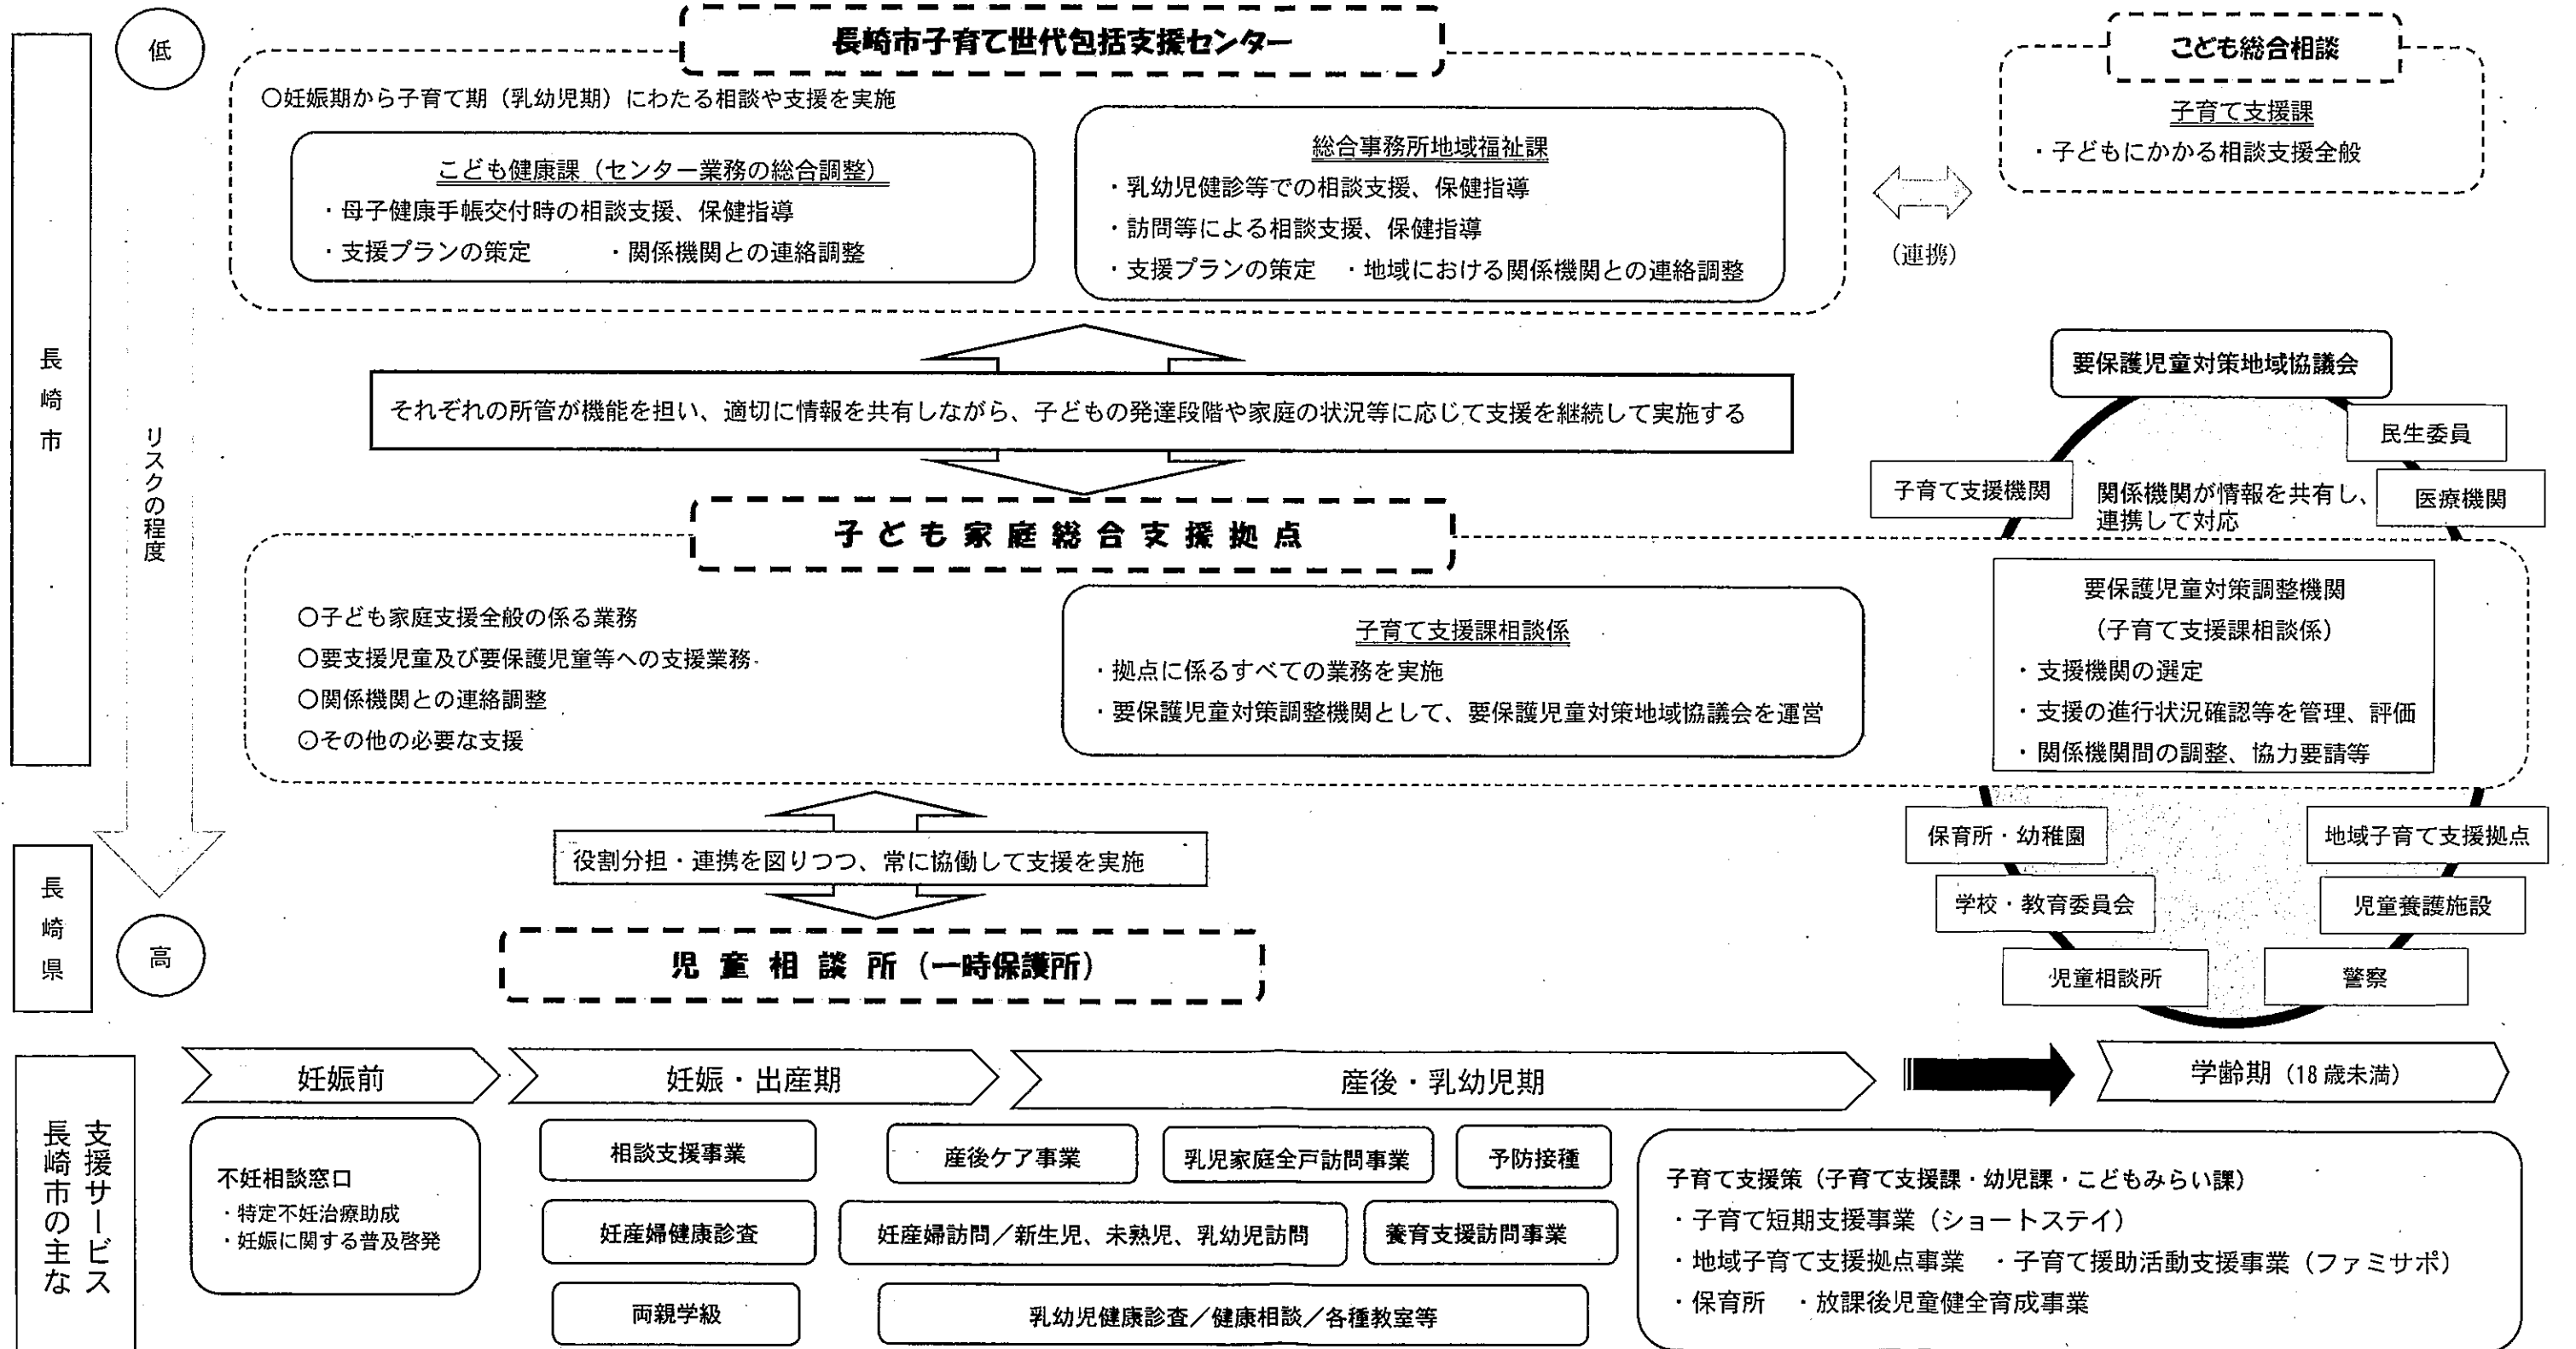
長崎市

低

リスクの程度

高

長崎県

長崎市子育て世代包括支援センター

○妊娠期から子育て期（乳幼児期）にわたる相談や支援を実施

こども健康課（センター業務の総合調整）
・母子健康手帳交付時の相談支援、保健指導
・支援プランの策定　・関係機関との連絡調整

総合事務所地域福祉課
・乳幼児健診等での相談支援、保健指導
・訪問等による相談支援、保健指導
・支援プランの策定　・地域における関係機関との連絡調整

こども総合相談

子育て支援課
・子どもにかかる相談支援全般

（連携）

それぞれの所管が機能を担い、適切に情報を共有しながら、子どもの発達段階や家庭の状況等に応じて支援を継続して実施する

要保護児童対策地域協議会

民生委員

子育て支援機関

関係機関が情報を共有し、連携して対応

医療機関

子ども家庭総合支援拠点

○子ども家庭支援全般の係る業務
○要支援児童及び要保護児童等への支援業務
○関係機関との連絡調整
○その他の必要な支援

子育て支援課相談係
・拠点に係るすべての業務を実施
・要保護児童対策調整機関として、要保護児童対策地域協議会を運営

要保護児童対策調整機関
（子育て支援課相談係）
・支援機関の選定
・支援の進行状況確認等を管理、評価
・関係機関間の調整、協力要請等

役割分担・連携を図りつつ、常に協働して支援を実施

保育所・幼稚園

地域子育て支援拠点

学校・教育委員会

児童養護施設

児童相談所（一時保護所）

児童相談所

警察

支援サービス
長崎市の主な

妊娠前

妊娠・出産期

産後・乳幼児期

学齢期（18歳未満）

不妊相談窓口
・特定不妊治療助成
・妊娠に関する普及啓発

相談支援事業

産後ケア事業

乳児家庭全戸訪問事業

予防接種

妊産婦健康診査

妊産婦訪問／新生児、未熟児、乳幼児訪問

養育支援訪問事業

両親学級

乳幼児健康診査／健康相談／各種教室等

子育て支援策（子育て支援課・幼児課・こどもみらい課）
・子育て短期支援事業（ショートステイ）
・地域子育て支援拠点事業　・子育て援助活動支援事業（ファミサポ）
・保育所　・放課後児童健全育成事業